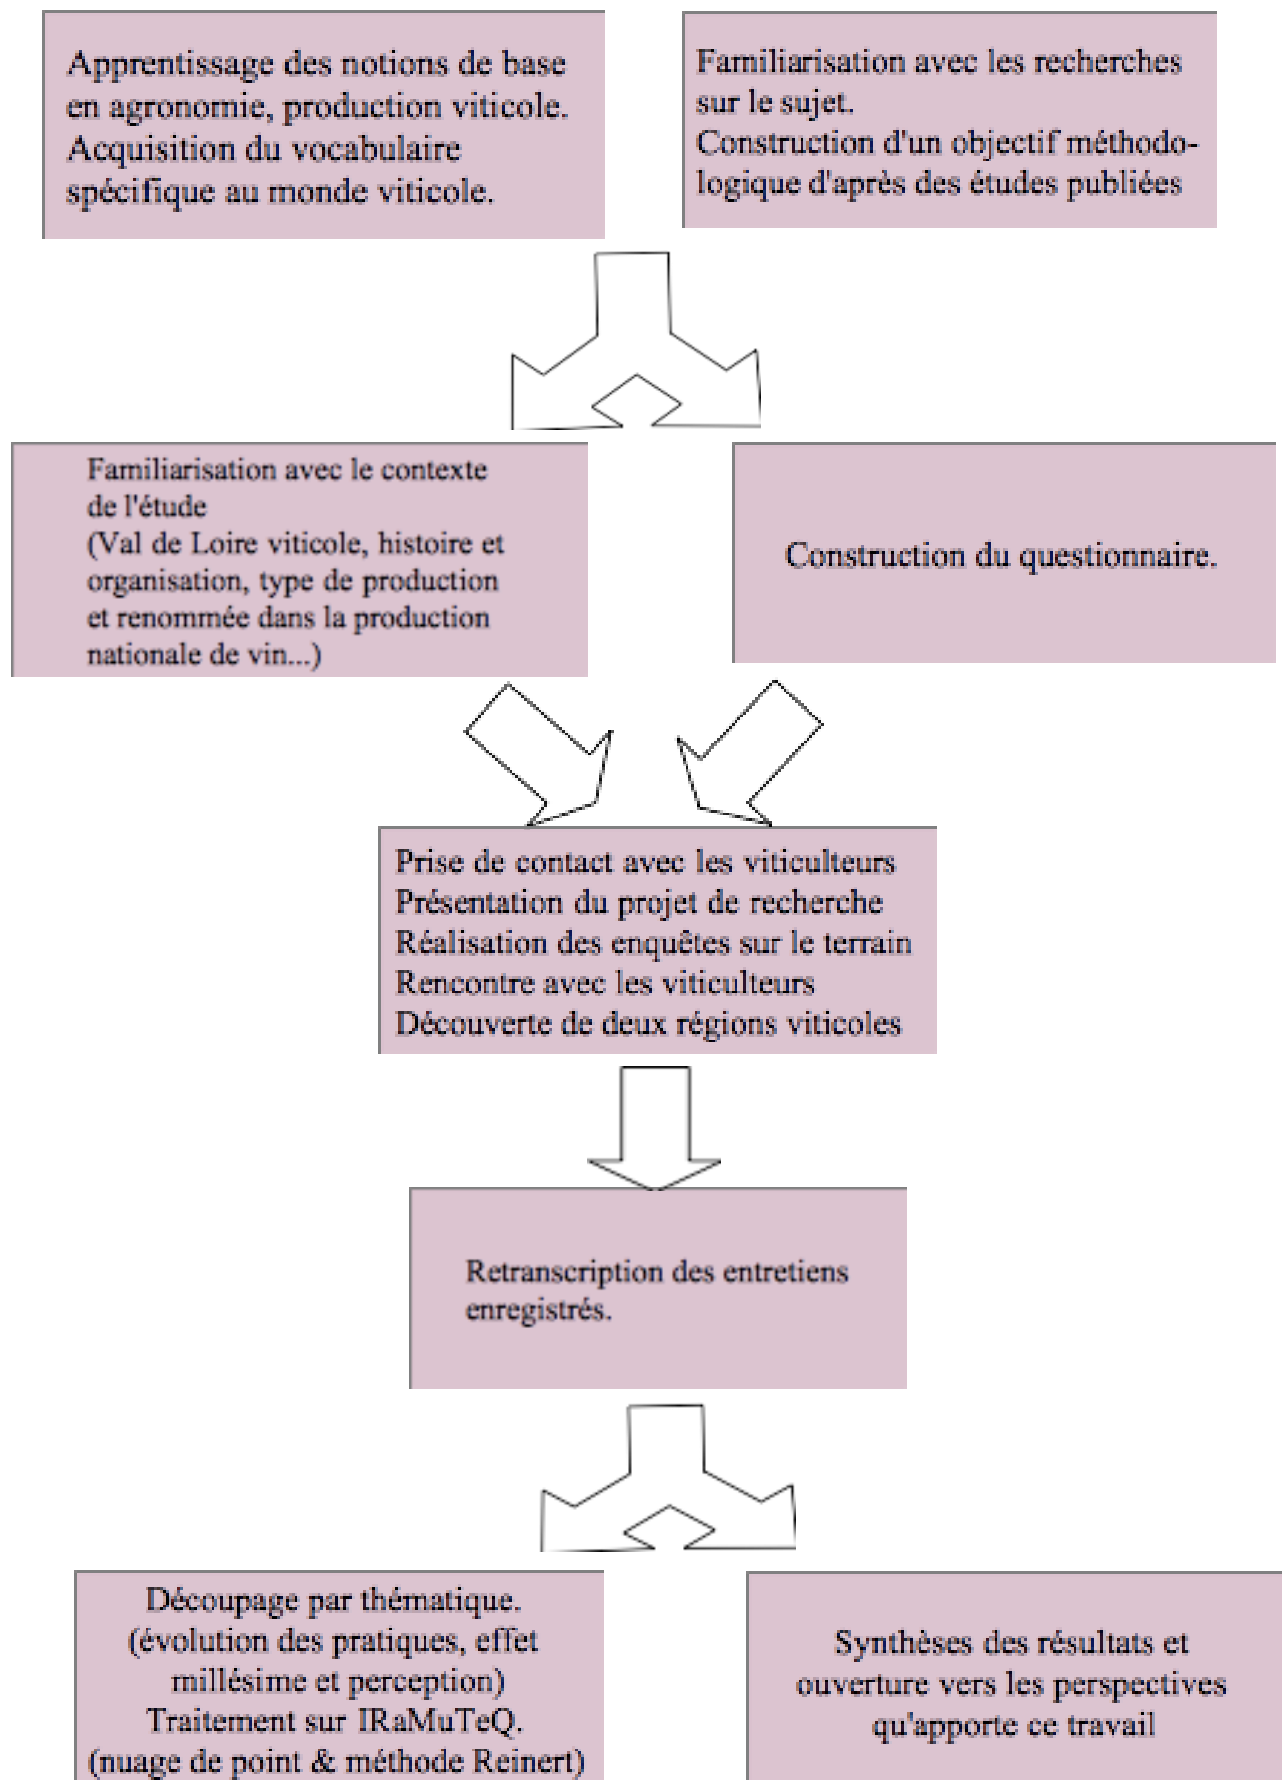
Apprentissage des notions de base en agronomie, production viticole. Acquisition du vocabulaire spécifique au monde viticole.

Familiarisation avec les recherches sur le sujet.
Construction d'un objectif méthodologique d'après des études publiées

Familiarisation avec le contexte de l'étude
(Val de Loire viticole, histoire et organisation, type de production et renommée dans la production nationale de vin...)

Construction du questionnaire.

Prise de contact avec les viticulteurs
Présentation du projet de recherche
Réalisation des enquêtes sur le terrain
Rencontre avec les viticulteurs
Découverte de deux régions viticoles

Retranscription des entretiens enregistrés.

Découpage par thématique.
(évolution des pratiques, effet millésime et perception)
Traitement sur IRaMuTeQ.
(nuage de point & méthode Reinert)

Synthèses des résultats et ouverture vers les perspectives qu'apporte ce travail